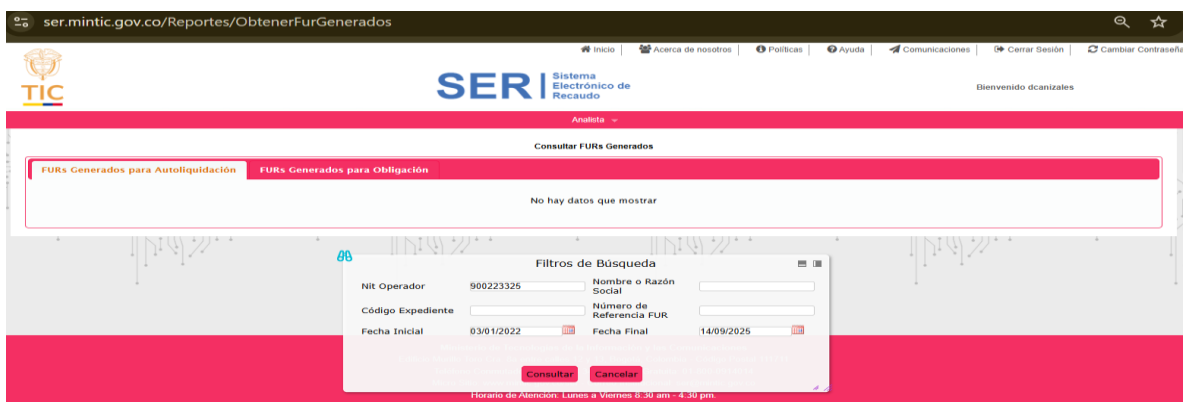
ser.mintic.gov.co/Reportes/ObtenerFurGenerados

Inicio | Acerca de nosotros | Políticas | Ayuda | Comunicaciones | Cerrar Sesión | Cambiar Contraseña

TIC

SER | Sistema Electrónico de Recaudo

Bienvenido dcanizales

Analista

Consultar FURs Generados

FURs Generados para Autoliquidación | FURs Generados para Obligación

No hay datos que mostrar

Filtros de Búsqueda

| | | | |
|---|---|---|---|
| Nit Operador | 900223325 | Nombre o Razón Social | |
| Código Expediente | | Número de Referencia FUR | |
| Fecha Inicial | 03/01/2022 | Fecha Final | 14/09/2025 |

Consultar | Cancelar

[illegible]

Horario de Atención: Lunes a Viernes 8:30 am - 4:30 pm.